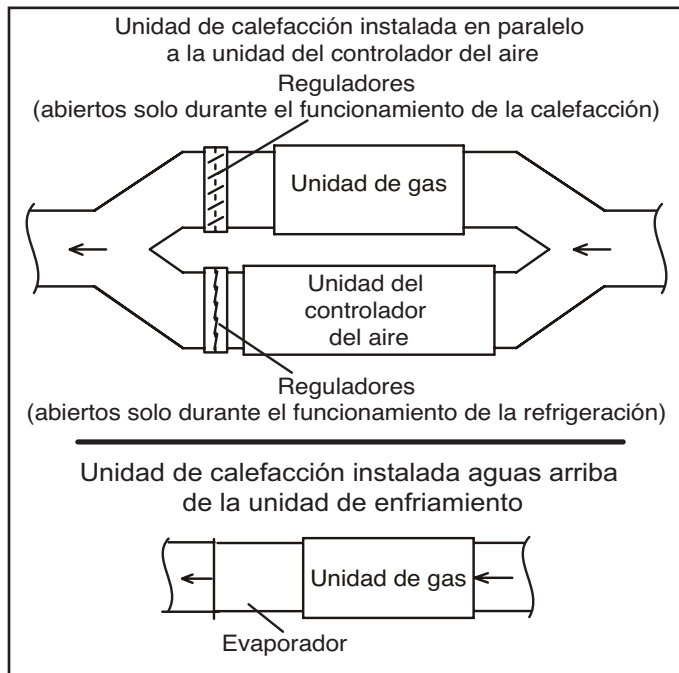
Unidad de calefacción instalada en paralelo a la unidad del controlador del aire

Reguladores
(abiertos solo durante el funcionamiento de la calefacción)

Unidad de gas

Unidad del controlador del aire

Reguladores
(abiertos solo durante el funcionamiento de la refrigeración)

Unidad de calefacción instalada aguas arriba de la unidad de enfriamiento

Unidad de gas

Evaporador